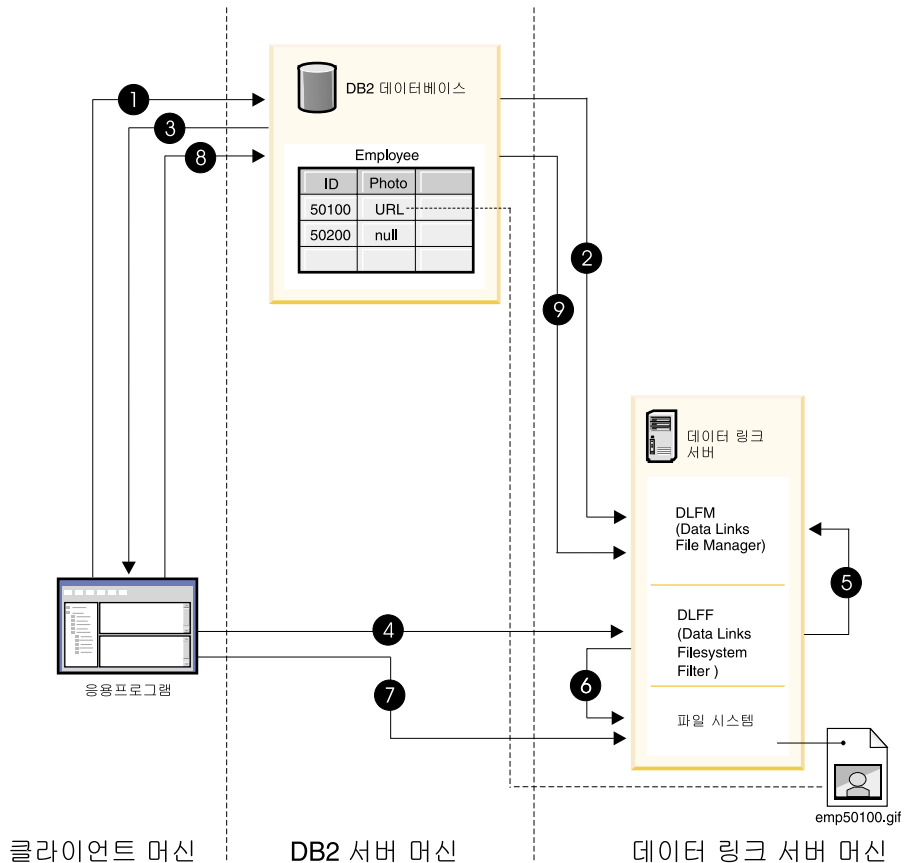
1
3
8
DB2 데이터베이스
Employee

| ID | Photo | |
|---|---|---|
| 50100 | URL | |
| 50200 | null | |
| | | |

2
9
데이터 링크 서버
DLFM (Data Links File Manager)
5
DLFF (Data Links Filesystem Filter )
4
6
7
파일 시스템
응용프로그램
emp50100.gif
클라이언트 머신
DB2 서버 머신
데이터 링크 서버 머신